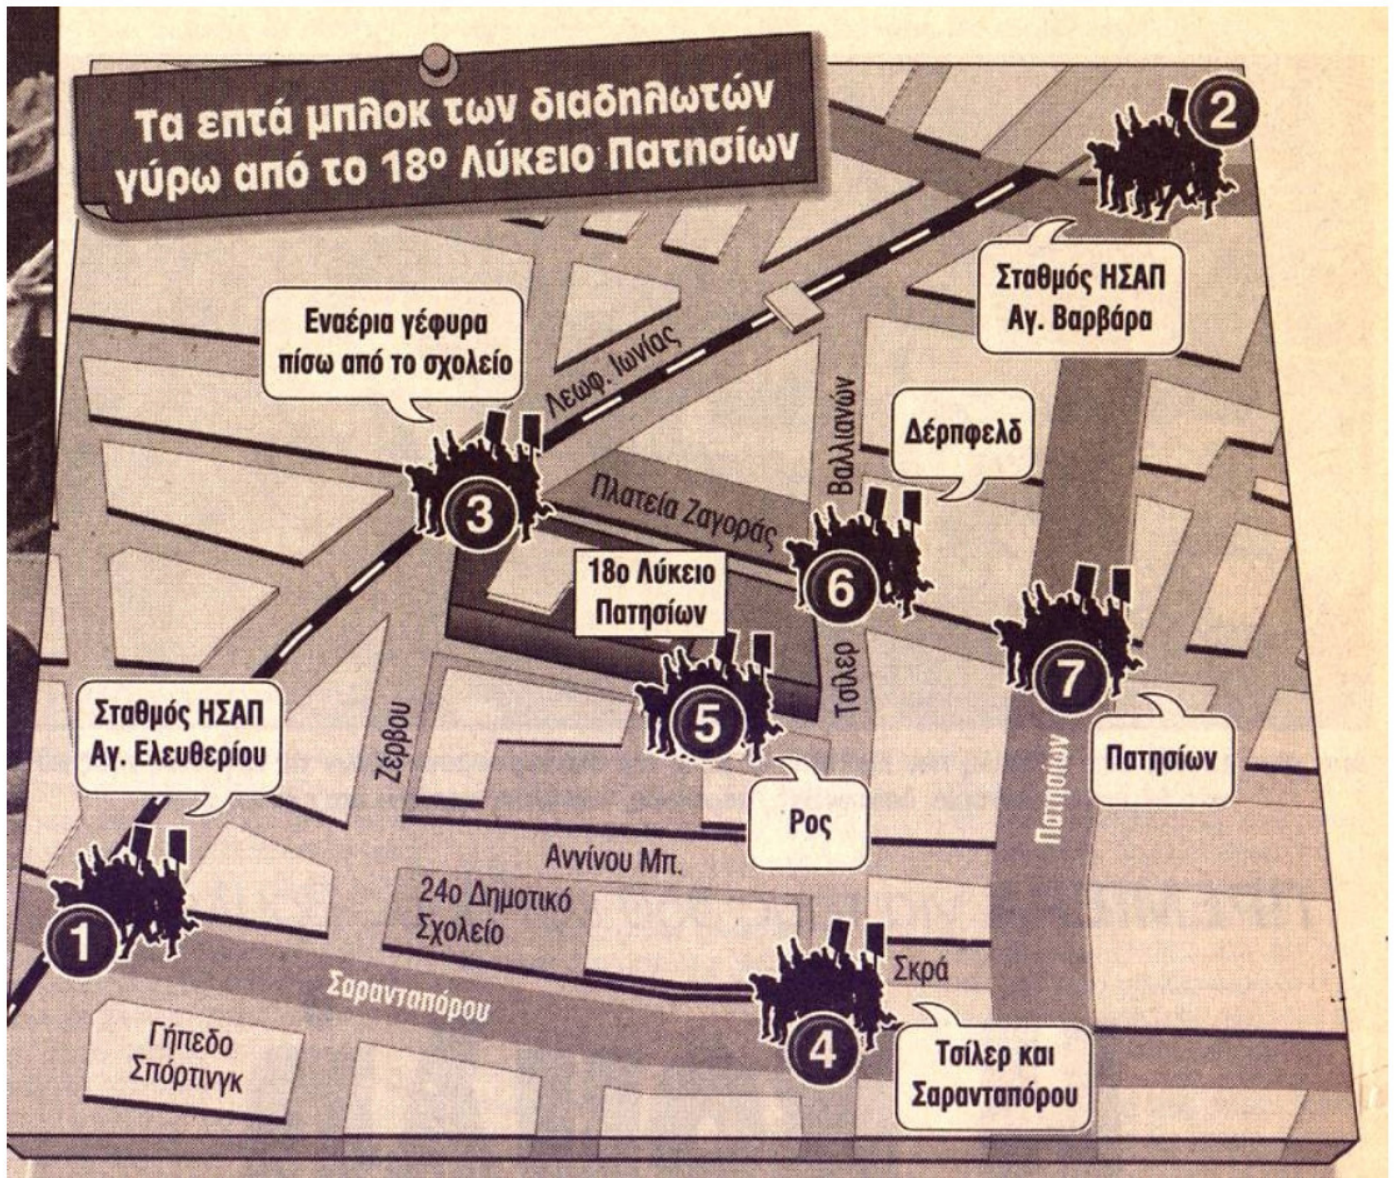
Τα επτά μπλοκ των διαδηλωτών γύρω από το 18ο Λύκειο Πατησίων

2

Σταθμός ΗΣΑΠ Αγ. Βαρβάρα

Εναέρια γέφυρα πίσω από το σχολείο

Λεωφ. Ιωνίας

Βαλλιανών

Δέρπφελδ

3

Πλατεία Ζαγοράς

18ο Λύκειο Πατησίων

6

Τσίλερ

7

5

Σταθμός ΗΣΑΠ Αγ. Ελευθερίου

Ζέρβου

Πατησίων

Πατησίων

Ρος

Αννίνου Μπ.

24ο Δημοτικό Σχολείο

1

Σκρά

Σαρανταπόρου

Γήπεδο Σπόρτινγκ

4

Τσίλερ και Σαρανταπόρου